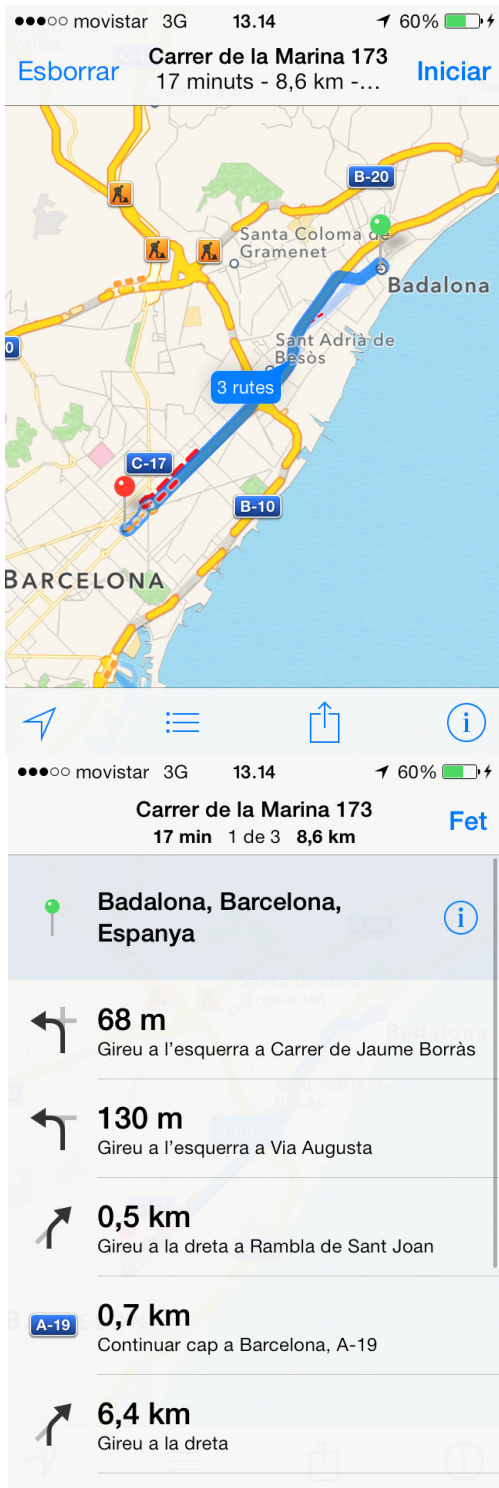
●●●○○ movistar 3G 13.14 60%

Esborrar Carrer de la Marina 173 17 minuts - 8,6 km -... Iniciar

B-20

Santa Coloma de Gramenet

Badalona

Sant Adrià de Besòs

3 rutes

C-17

B-10

BARCELONA

●●●○○ movistar 3G 13.14 60%

Carrer de la Marina 173
17 min 1 de 3 8,6 km
Fet

Badalona, Barcelona, Espanya

68 m
Gireu a l'esquerra a Carrer de Jaume Borràs

130 m
Gireu a l'esquerra a Via Augusta

0,5 km
Gireu a la dreta a Rambla de Sant Joan

A-19
0,7 km
Continuar cap a Barcelona, A-19

6,4 km
Gireu a la dreta